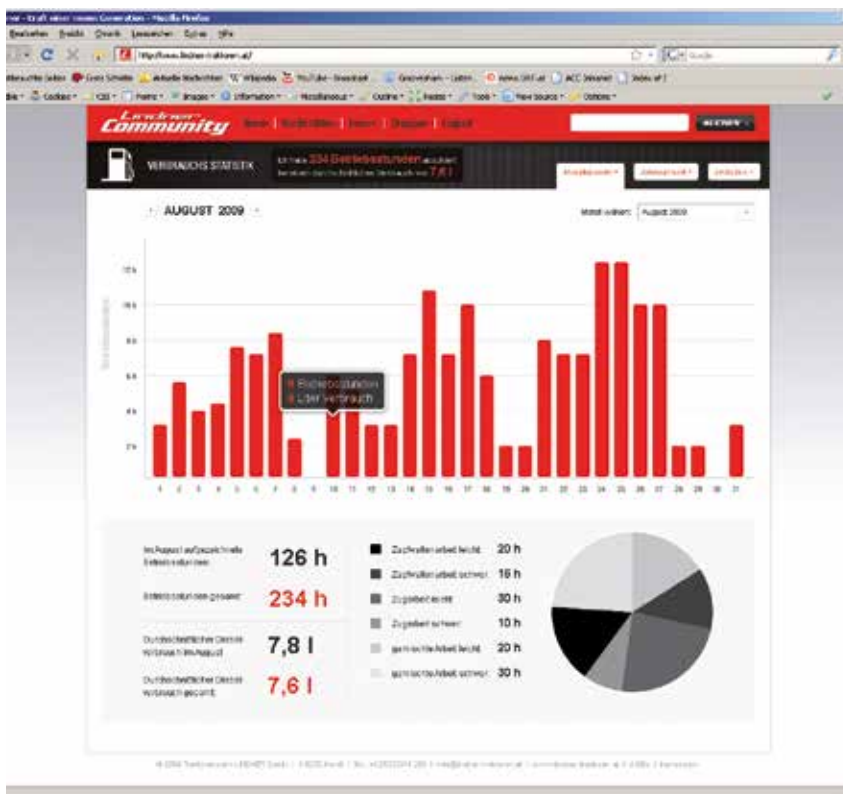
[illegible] - Mozilla Firefox

Bearbeiten Ansicht Chronik Lesezeichen Extras Hilfe

http://www.lindner-traktoren.at/

Google

Meistbesuchte Seiten Erste Schritte Aktuelle Nachrichten Wikipedia YouTube - Broadcast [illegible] ACC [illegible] Index of /

Cookies CSS Forms Images Information Miscellaneous Outline Resize Tools View Source Options

Lindner Community

Home | Nachrichten | Forum | Shopping | Logout

SUCHEN

VERBRAUCHS STATISTIK

Mit Ihrem 234 Betriebsstunden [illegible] 7,8 l

AUGUST 2009

Monat wählen: August 2009

12 h
10 h
8 h
6 h
4 h
2 h

Betriebsstunden

Liter Verbrauch

1 2 3 4 5 6 7 8 9 10 11 12 13 14 15 16 17 18 19 20 21 22 23 24 25 26 27 28 29 30 31

Im August aufgezeichnete Betriebsstunden: 126 h

Betriebsstunden gesamt: 234 h

Durchschnittlicher Diesel Verbrauch im August: 7,8 l

Durchschnittlicher Diesel Verbrauch gesamt: 7,6 l

Zugarbeit leicht 20 h
Zugarbeit schwer 16 h
Zugarbeit leicht 30 h
Zugarbeit schwer 10 h
gemischte Arbeit leicht 20 h
gemischte Arbeit schwer 30 h

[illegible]